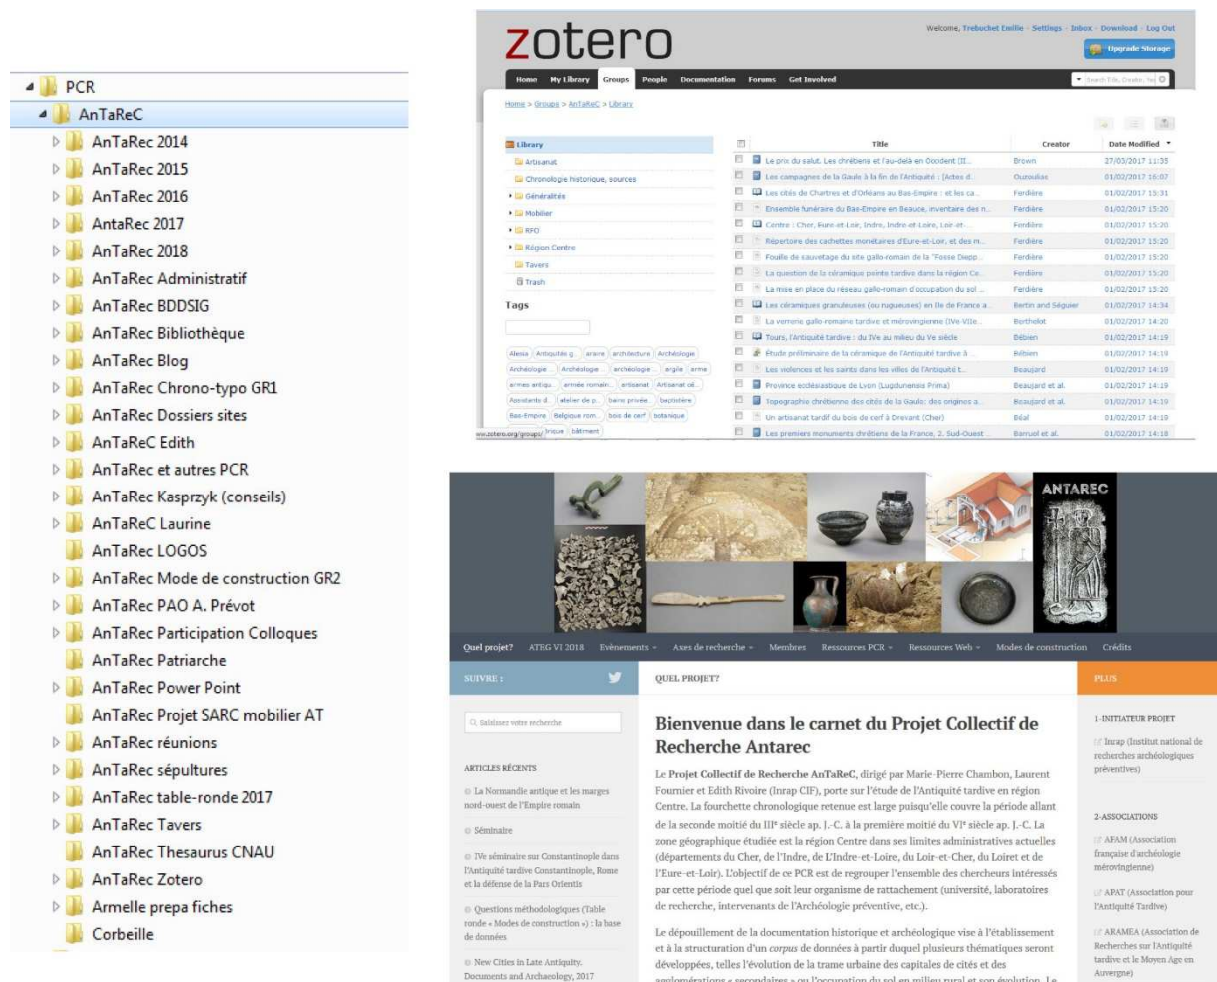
PCR
AnTaReC
AnTaRec 2014
AnTaRec 2015
AnTaRec 2016
AntaRec 2017
AnTaRec 2018
AnTaRec Administratif
AnTaRec BDDSIG
AnTaRec Bibliothèque
AnTaRec Blog
AnTaRec Chrono-typo GR1
AnTaRec Dossiers sites
AnTaReC Edith
AnTaRec et autres PCR
AnTaRec Kasprzyk (conseils)
AnTaReC Laurine
AnTaRec LOGOS
AnTaRec Mode de construction GR2
AnTaRec PAO A. Prévot
AnTaRec Participation Colloques
AnTaRec Patriarche
AnTaRec Power Point
AnTaRec Projet SARC mobilier AT
AnTaRec réunions
AnTaRec sépultures
AnTaRec table-ronde 2017
AnTaRec Tavers
AnTaRec Thesaurus CNAU
AnTaRec Zotero
Armelle prepa fiches
Corbeille

zotero
Welcome, Trebuchet Emilie · Settings · Inbox · Download · Log Out
Upgrade Storage
Home My Library Groups People Documentation Forums Get Involved
Search Title, Creator, Ye
Home > Groups > AnTaReC > Library

Library
Artisanat
Chronologie historique, sources
Généralités
Mobilier
RFO
Région Centre
Tavers
Trash
Tags
Alesia Antiquités g... araire architecture Archéologie Archéologie ... Archéologie ... archéologie ... argile arme armes antiqu... armée romain... artisanat Artisanat ol... Assistants d... atelier de p... bains privée... baptistère Bas-Empire Belgique rom... bois de cerf botanique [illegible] brique bâtiment
www.zotero.org/groups/

| Title | Creator | Date Modified |
|---|---|---|
| Le prix du salut. Les chrétiens et l'au-delà en Occident (III... | Brown | 27/03/2017 11:35 |
| Les campagnes de la Gaule à la fin de l'Antiquité : [Actes d... | Ouzoulias | 01/02/2017 16:07 |
| Les cités de Chartres et d'Orléans au Bas-Empire : et les ca... | Ferdière | 01/02/2017 15:31 |
| Ensemble funéraire du Bas-Empire en Beauce, inventaire des n... | Ferdière | 01/02/2017 15:20 |
| Centre : Cher, Eure-et-Loir, Indre, Indre-et-Loire, Loir-et-... | Ferdière | 01/02/2017 15:20 |
| Répertoire des cachettes monétaires d'Eure-et-Loir, et des m... | Ferdière | 01/02/2017 15:20 |
| Fouille de sauvetage du site gallo-romain de la "Fosse Diepp... | Ferdière | 01/02/2017 15:20 |
| La question de la céramique peinte tardive dans la région Ce... | Ferdière | 01/02/2017 15:20 |
| La mise en place du réseau gallo-romain d'occupation du sol ... | Ferdière | 01/02/2017 15:20 |
| Les céramiques granuleuses (ou rugueuses) en Ile de France a... | Bertin and Séguier | 01/02/2017 14:34 |
| La verrerie gallo-romaine tardive et mérovingienne (IVe-VIIe... | Berthelot | 01/02/2017 14:20 |
| Tours, l'Antiquité tardive : du IVe au milieu du Ve siècle | Bébien | 01/02/2017 14:19 |
| Étude préliminaire de la céramique de l'Antiquité tardive à ... | Bébien | 01/02/2017 14:19 |
| Les violences et les saints dans les villes de l'Antiquité t... | Beaujard | 01/02/2017 14:19 |
| Province ecclésiastique de Lyon (Lugdunensis Prima) | Beaujard et al. | 01/02/2017 14:19 |
| Topographie chrétienne des cités de la Gaule: des origines a... | Beaujard et al. | 01/02/2017 14:19 |
| Un artisanat tardif du bois de cerf à Drevant (Cher) | Béal | 01/02/2017 14:19 |
| Les premiers monuments chrétiens de la France, 2. Sud-Ouest ... | Barruol et al. | 01/02/2017 14:18 |

ANTAREC
Quel projet? ATEG VI 2018 Evènements Axes de recherche Membres Ressources PCR Ressources Web Modes de construction Crédits
SUIVRE :
Saisissez votre recherche
ARTICLES RÉCENTS
La Normandie antique et les marges nord-ouest de l'Empire romain
Séminaire
IVe séminaire sur Constantinople dans l'Antiquité tardive Constantinople, Rome et la défense de la Pars Orientis
Questions méthodologiques (Table ronde « Modes de construction ») : la base de données
New Cities in Late Antiquity. Documents and Archaeology, 2017

QUEL PROJET?
Bienvenue dans le carnet du Projet Collectif de Recherche Antarec
Le Projet Collectif de Recherche AnTaReC, dirigé par Marie-Pierre Chambon, Laurent Fournier et Edith Rivoire (Inrap CIF), porte sur l'étude de l'Antiquité tardive en région Centre. La fourchette chronologique retenue est large puisqu'elle couvre la période allant de la seconde moitié du IIIe siècle ap. J.-C. à la première moitié du VIe siècle ap. J.-C. La zone géographique étudiée est la région Centre dans ses limites administratives actuelles (départements du Cher, de l'Indre, de l'Indre-et-Loire, du Loir-et-Cher, du Loiret et de l'Eure-et-Loir). L'objectif de ce PCR est de regrouper l'ensemble des chercheurs intéressés par cette période quel que soit leur organisme de rattachement (université, laboratoires de recherche, intervenants de l'Archéologie préventive, etc.).

Le dépouillement de la documentation historique et archéologique vise à l'établissement et à la structuration d'un corpus de données à partir duquel plusieurs thématiques seront développées, telles l'évolution de la trame urbaine des capitales de cités et des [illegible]

PLUS
1-INITIATEUR PROJET
Inrap (Institut national de recherches archéologiques préventives)
2-ASSOCIATIONS
AFAM (Association française d'archéologie mérovingienne)
APAT (Association pour l'Antiquité Tardive)
ARAMEA (Association de Recherches sur l'Antiquité tardive et le Moyen Age en Auvergne)